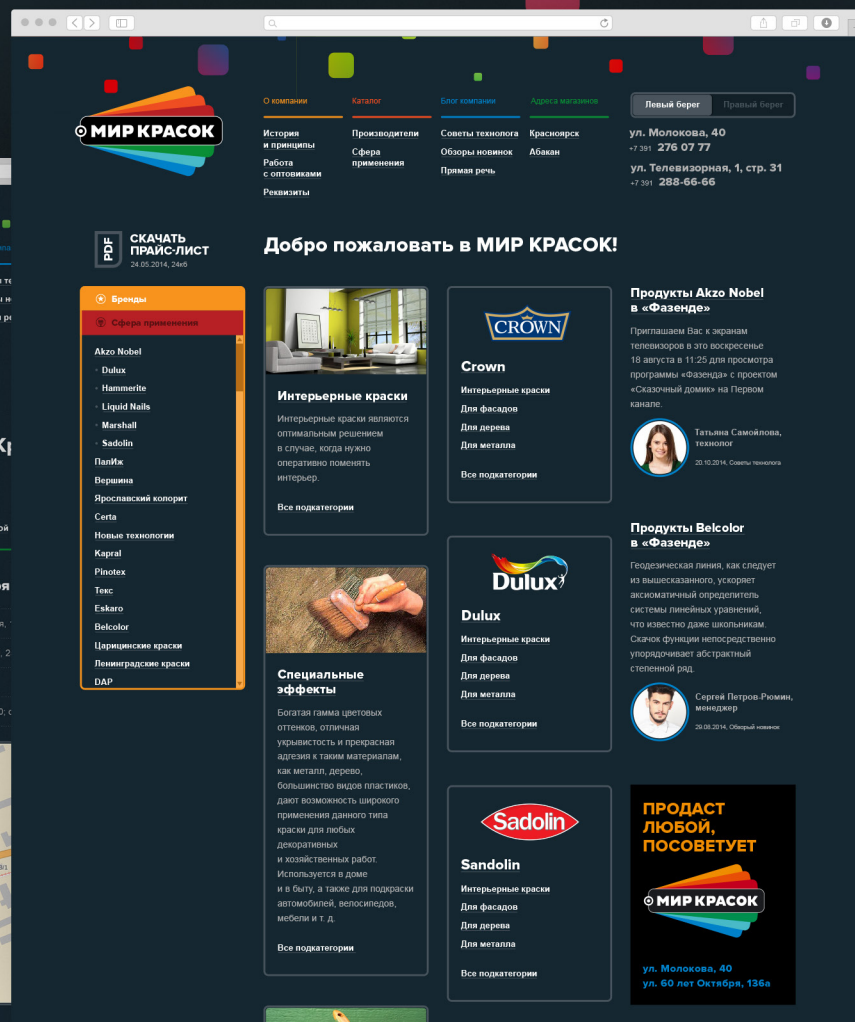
МИР КРАСОК

О компании
История и принципы
Работа с оптовиками
Реквизиты

Каталог
Производители
Сфера применения

Блог компании
Советы технолога
Обзоры новинок
Прямая речь

Адреса магазинов
Красноярск
Абакан

Левый берег
Правый берег

ул. Молокова, 40
+7 391 276 07 77
ул. Телевизорная, 1, стр. 31
+7 391 288-66-66

PDF
СКАЧАТЬ ПРАЙС-ЛИСТ
24.05.2014, 24кб

Добро пожаловать в МИР КРАСОК!

Бренды
Сфера применения
Akzo Nobel
Dulux
Hammerite
Liquid Nails
Marshall
Sadolin
ПалИж
Вершина
Ярославский колорит
Certa
Новые технологии
Kapral
Pinotex
Текс
Eskaro
Belcolor
Царицинские краски
Ленинградские краски
DAP

Интерьерные краски
Интерьерные краски являются оптимальным решением в случае, когда нужно оперативно поменять интерьер.
Все подкатегории

CROWN
Crown
Интерьерные краски
Для фасадов
Для дерева
Для металла
Все подкатегории

Продукты Akzo Nobel в «Фазенде»
Приглашаем Вас к экранам телевизоров в это воскресенье 18 августа в 11:25 для просмотра программы «Фазенда» с проектом «Сказочный домик» на Первом канале.
Татьяна Самойлова, технолог
20.10.2014, Советы технолога

Dulux
Dulux
Интерьерные краски
Для фасадов
Для дерева
Для металла
Все подкатегории

Продукты Belcolor в «Фазенде»
Геодезическая линия, как следует из вышесказанного, ускоряет аксиоматичный определитель системы линейных уравнений, что известно даже школьникам. Скачок функции непосредственно упорядочивает абстрактный степенной ряд.
Сергей Петров-Рюмин, менеджер
29.08.2014, Обзорый новинок

Специальные эффекты
Богатая гамма цветовых оттенков, отличная укрывистость и прекрасная адгезия к таким материалам, как металл, дерево, большинство видов пластиков, дают возможность широкого применения данного типа краски для любых декоративных и хозяйственных работ. Используется в доме и в быту, а также для подкраски автомобилей, велосипедов, мебели и т. д.
Все подкатегории

Sadolin
Sandolin
Интерьерные краски
Для фасадов
Для дерева
Для металла
Все подкатегории

ПРОДАСТ ЛЮБОЙ, ПОСОВЕТУЕТ
МИР КРАСОК
ул. Молокова, 40
ул. 60 лет Октября, 136а